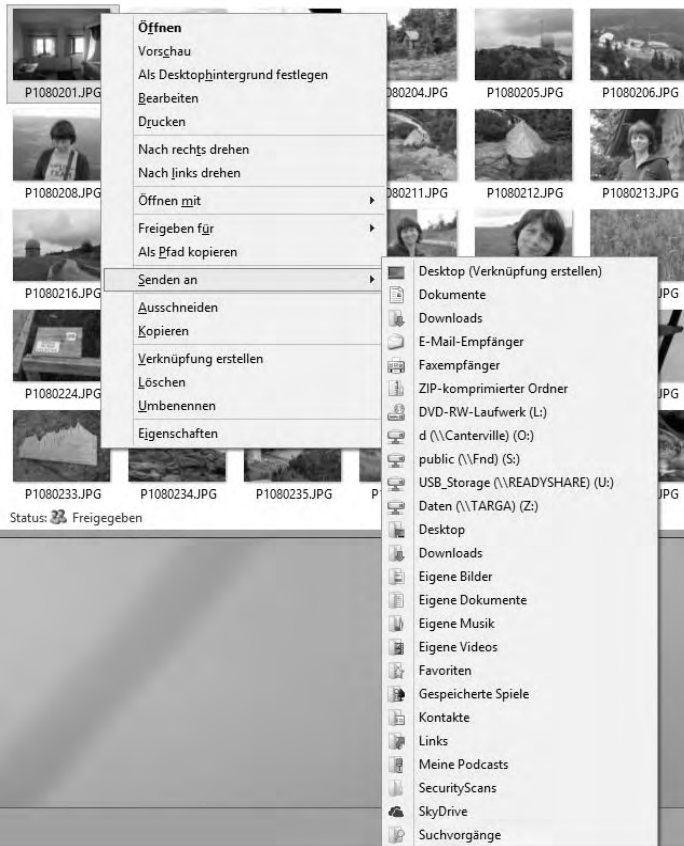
P1080201.JPG
Öffnen
Vorschau
Als Desktophintergrund festlegen
Bearbeiten
Drucken
Nach rechts drehen
Nach links drehen
Öffnen mit
Freigeben für
Als Pfad kopieren
Senden an
Ausschneiden
Kopieren
Verknüpfung erstellen
Löschen
Umbenennen
Eigenschaften

P1080204.JPG
P1080205.JPG
P1080206.JPG
P1080208.JPG
P1080211.JPG
P1080212.JPG
P1080213.JPG
P1080216.JPG
JPG
P1080224.JPG
JPG
JPG
P1080233.JPG
P1080234.JPG
P1080235.JPG
Status: Freigegeben

Desktop (Verknüpfung erstellen)
Dokumente
Downloads
E-Mail-Empfänger
Faxempfänger
ZIP-komprimierter Ordner
DVD-RW-Laufwerk (L:)
d (\\Canterville) (O:)
public (\\Fnd) (S:)
USB_Storage (\\READYSHARE) (U:)
Daten (\\TARGA) (Z:)
Desktop
Downloads
Eigene Bilder
Eigene Dokumente
Eigene Musik
Eigene Videos
Favoriten
Gespeicherte Spiele
Kontakte
Links
Meine Podcasts
SecurityScans
SkyDrive
Suchvorgänge